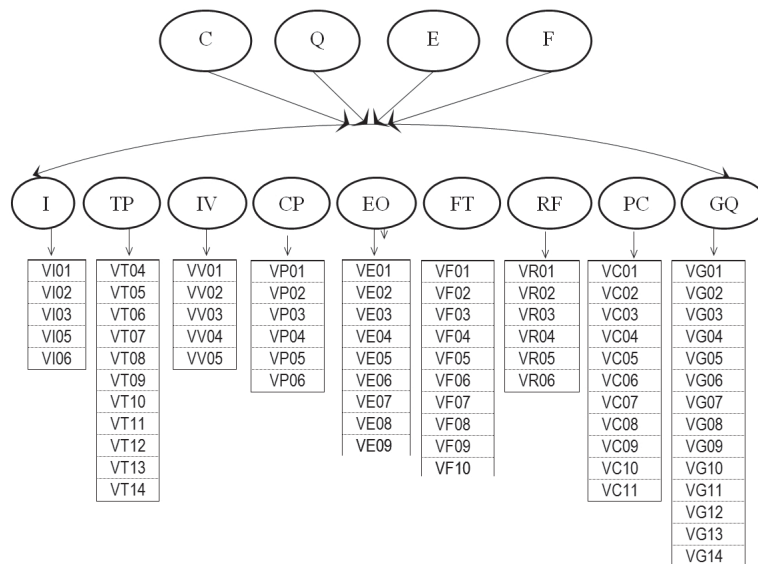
C Q E F

I TP IV CP EO FT RF PC GQ

VI01
VI02
VI03
VI05
VI06

VT04
VT05
VT06
VT07
VT08
VT09
VT10
VT11
VT12
VT13
VT14

VV01
VV02
VV03
VV04
VV05

VP01
VP02
VP03
VP04
VP05
VP06

VE01
VE02
VE03
VE04
VE05
VE06
VE07
VE08
VE09

VF01
VF02
VF03
VF04
VF05
VF06
VF07
VF08
VF09
VF10

VR01
VR02
VR03
VR04
VR05
VR06

VC01
VC02
VC03
VC04
VC05
VC06
VC07
VC08
VC09
VC10
VC11

VG01
VG02
VG03
VG04
VG05
VG06
VG07
VG08
VG09
VG10
VG11
VG12
VG13
VG14